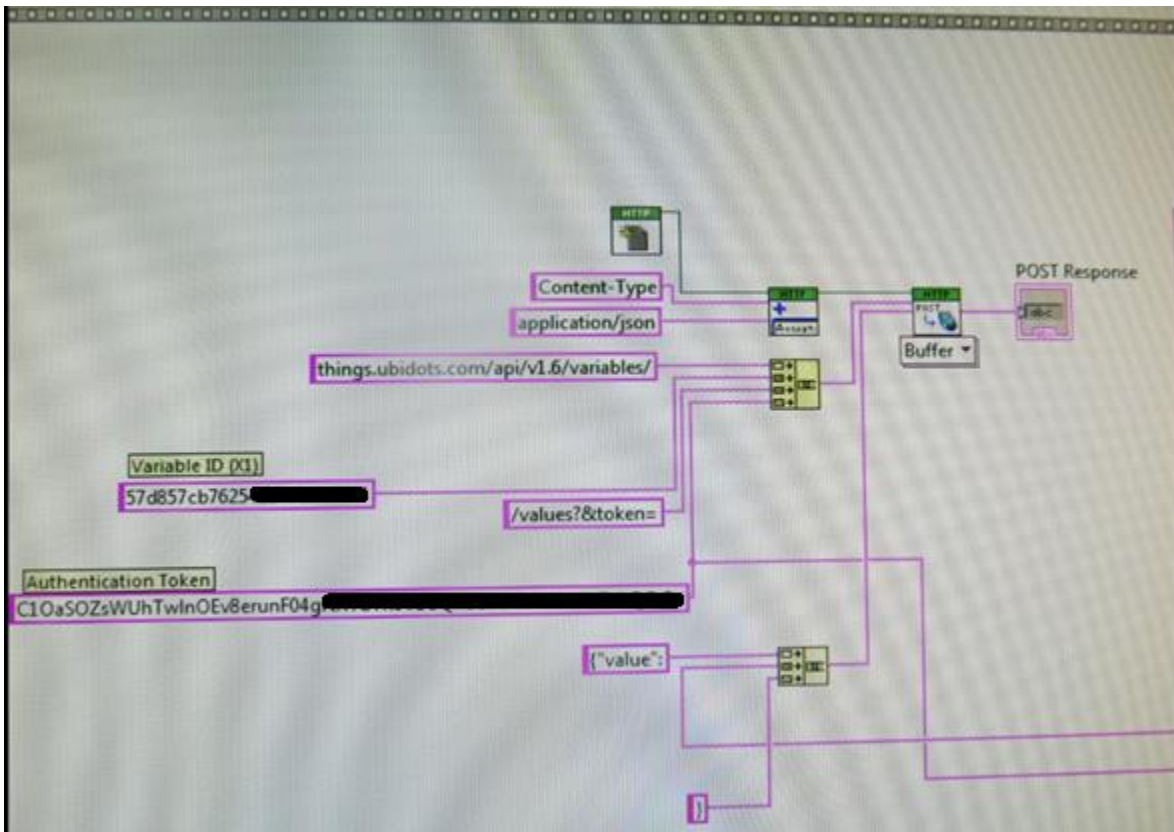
HTTP

Content-Type

application/json

HTTP

HTTP POST

POST Response

abc

Buffer

things.ubidots.com/api/v1.6/variables/

Variable ID (X1)

57d857cb7625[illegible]

/values?&token=

Authentication Token

C1OaSOZsWUhTwlnOEv8erunF04g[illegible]

{"value":

}